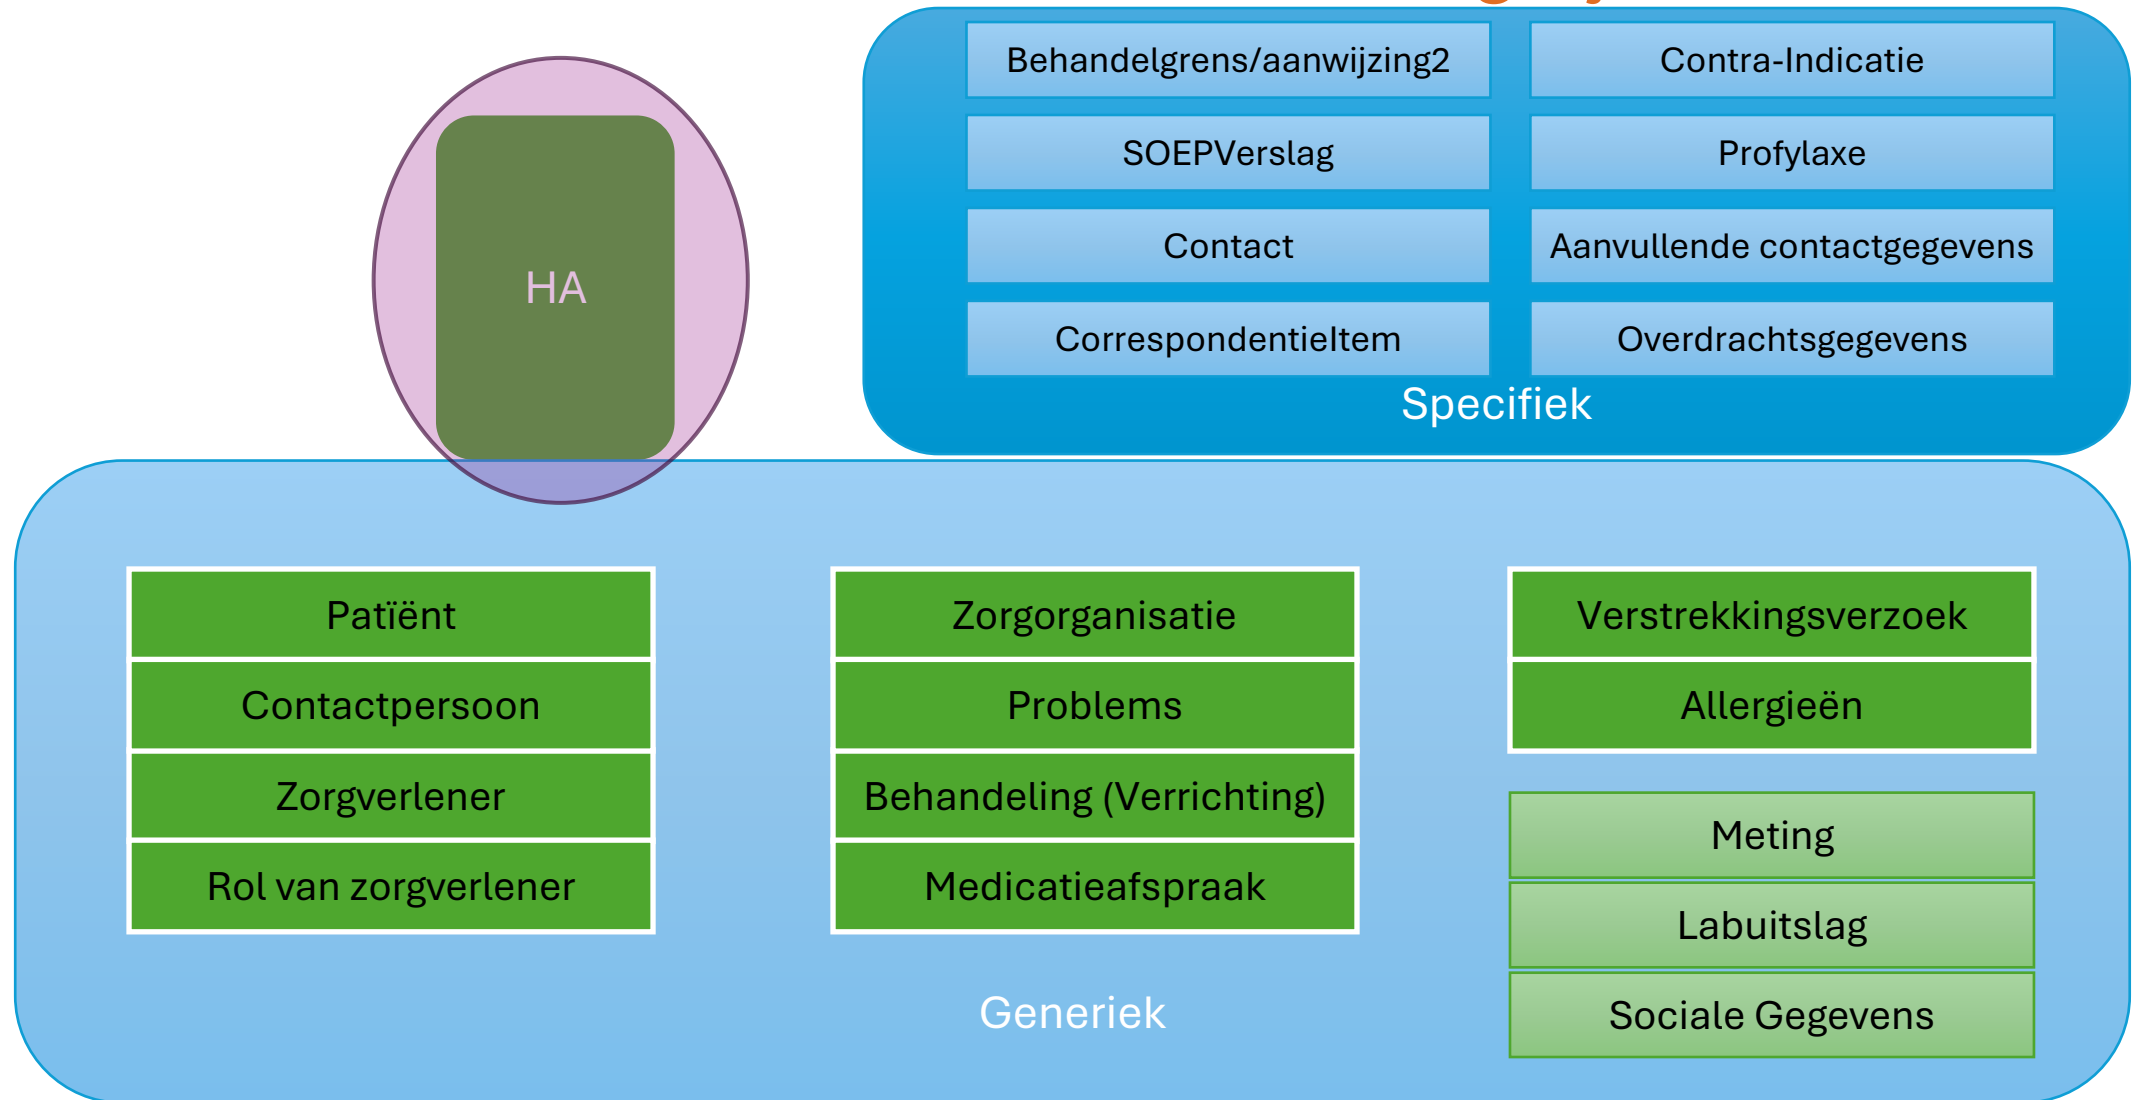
HA

Behandelgrens/aanwijzing2

Contra-Indicatie

SOEPVerslag

Profylaxe

Contact

Aanvullende contactgegevens

CorrespondentieItem

Overdrachtsgegevens

Specifiek

Patiënt

Contactpersoon

Zorgverlener

Rol van zorgverlener

Zorgorganisatie

Problems

Behandeling (Verrichting)

Medicatieafspraak

Verstrekkingsverzoek

Allergieën

Meting

Labuitslag

Sociale Gegevens

Generiek